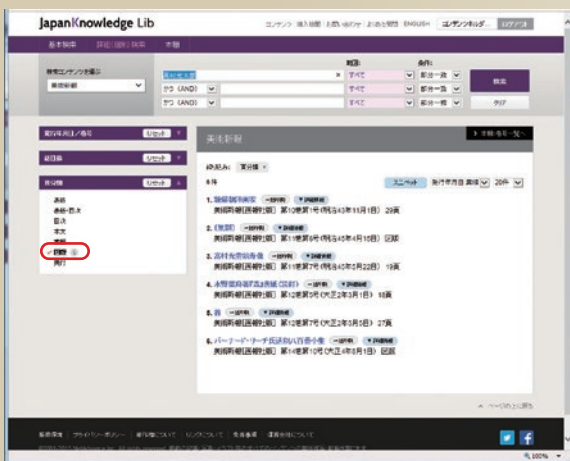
JapanKnowledge Lib

コンテンツ一覧 | 購入・価格 | お問い合わせ | よくある質問 | ENGLISH | コンテンツ・ホルダー | ログアウト

基本検索 | 詳細(個別)検索 | 本棚

検索コンテンツを選ぶ
美術新報

高村光太郎 | すべて | 部分一致
かつ (AND) | すべて | 部分一致
かつ (AND) | すべて | 部分一致

検索
クリア

発行年月日/巻号 リセット
目次
見出し リセット

表題
表題・巻次
著者
本文
見出し
✓ 図版 6
索引

美術新報

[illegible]

6件

1. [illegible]
美術新報[画報社版] 第11巻第1号(明治43年11月1日) 29頁

2. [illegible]
美術新報[画報社版] 第11巻第6号(明治45年4月15日) 図版

3. 高村光雲銅像
美術新報[画報社版] 第11巻第7号(明治45年5月22日) 19頁

4. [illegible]
美術新報[画報社版] 第12巻第5号(大正2年3月1日) 18頁

5. 蓬
美術新報[画報社版] 第12巻第7号(大正2年5月5日) 27頁

6. バーナード・リーチ氏送別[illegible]
美術新報[画報社版] 第14巻第10号(大正4年8月1日) 図版

ページの上に戻る

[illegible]

100%